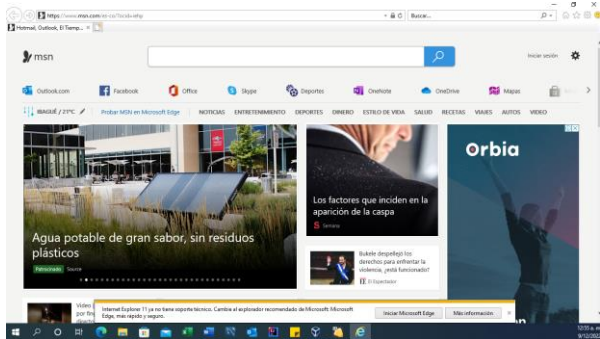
https://www.msn.com/es-co/?ocid=iehp
Buscar...
Hotmail, Outlook, El Tiemp... ×

msn
Iniciar sesión

Outlook.com
Facebook
Office
Skype
Deportes
OneNote
OneDrive
Mapas

IBAGUÉ / 21°C
Probar MSN en Microsoft Edge
NOTICIAS
ENTRETENIMIENTO
DEPORTES
DINERO
ESTILO DE VIDA
SALUD
RECETAS
VIAJES
AUTOS
VIDEO

Agua potable de gran sabor, sin residuos plásticos
Patrocinado
Source

Los factores que inciden en la aparición de la caspa
Semana

Bukele despelleja los derechos para enfrentar la violencia, ¿está funcionando?
El Espectador

Orbia

Video
por fin
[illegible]

Internet Explorer 11 ya no tiene soporte técnico. Cambie al explorador recomendado de Microsoft: Microsoft Edge, más rápido y seguro.
Iniciar Microsoft Edge
Más información

12:05 a. m.
9/12/202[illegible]